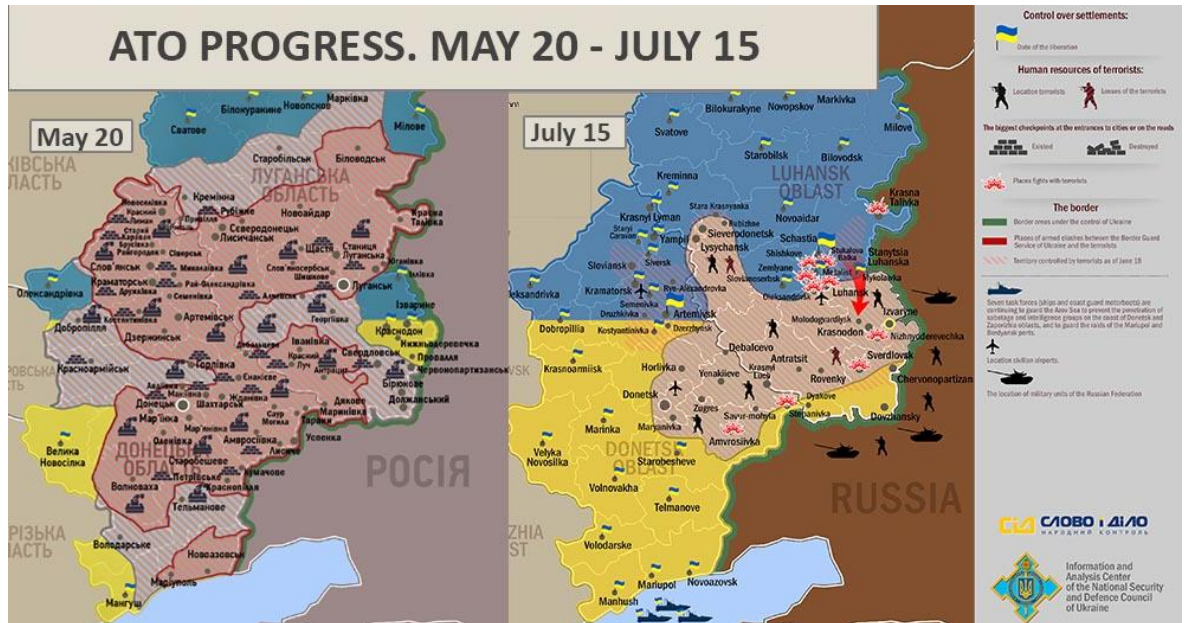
ATO PROGRESS. MAY 20 - JULY 15

May 20

Білокуракине Новопсков Марківка
Сватове Мілове
Старобільськ Біловодськ
ЛУГАНСЬКА ОБЛАСТЬ
Кремінна Рубіжне Новоайдар
Северодонецьк Лисичанськ
Щастя Станиця Луганська
Краснодон Ізварине
Слов'янськ Краматорськ Дружківка
Артемівськ Луганськ
Олександрівка Добропілля Костянтинівка
Дзержинськ Горлівка Єнакієве
Дебальцеве Антрацит Свердловськ
Красноармійськ Донецьк Шахтарськ
Ровеньки Довжанський
Мар'їнка Торез Сніжне
ДОНЕЦЬКА ОБЛАСТЬ
Волноваха Амвросіївка
Старобешеве Тельманове
Велика Новосілка
Володарське Новоазовськ
Маріуполь Мангуш
РОСІЯ
ЗІРІЗЬКА ОБЛАСТЬ
ХІВСЬКА ОБЛАСТЬ

July 15

Bilokurakyne Novopskov Markivka
Svatove Milove
Starobilsk Bilovodsk
LUHANSK OBLAST
Kreminna Novoaidar
Krasna Talivka
Krasnyi Lyman Sievierodonetsk Schastia
Lysychansk Stanytsia Luhanska
Sloviansk Siversk Luhansk
Kramatorsk Oleksandrivka
Druzhkivka Artemivsk
Dobropillia Kostyantynivka Dzerzhynsk
Molodogvardiysk Krasnodon Izvaryne
Debalcevo Antratsit Nizhnyoderevechka
Horlivka Yenakiieve Sverdlovsk
Krasnoarmiisk Donetsk Rovenky
Chervonopartizansk
Marinka Zugres Dovzhansky
Savur-mohyla Stepanivka
Velyka Novosilka
DONETSK OBLAST Amvrosiivka
Starobesheve
Volnovakha Telmanove
Velodarske
Mariupol Novoazovsk
Manhush
RUSSIA

Control over settlements:
Date of the liberation
Human resources of terrorists:
Location terrorists Losses of the terrorists
The biggest checkpoints at the entrances to cities or on the roads
Existed Destroyed
Places fights with terrorists
The border
Border areas under the control of Ukraine
Places of armed clashes between the Border Guard Service of Ukraine and the terrorists
Territory controlled by terrorists as of June 18
Seven task forces (ships and coast guard motorboats) are continuing to guard the Azov Sea to prevent the penetration of sabotage and intelligence groups on the coast of Donetsk and Zaporizhia oblasts, and to guard the raids of the Mariupol and Berdyansk ports.
Location civilian airports.
The location of military units of the Russian Federation

СЛОВО І ДІЛО НАРОДНИЙ КОНТРОЛЬ

Information and Analysis Center of the National Security and Defence Council of Ukraine